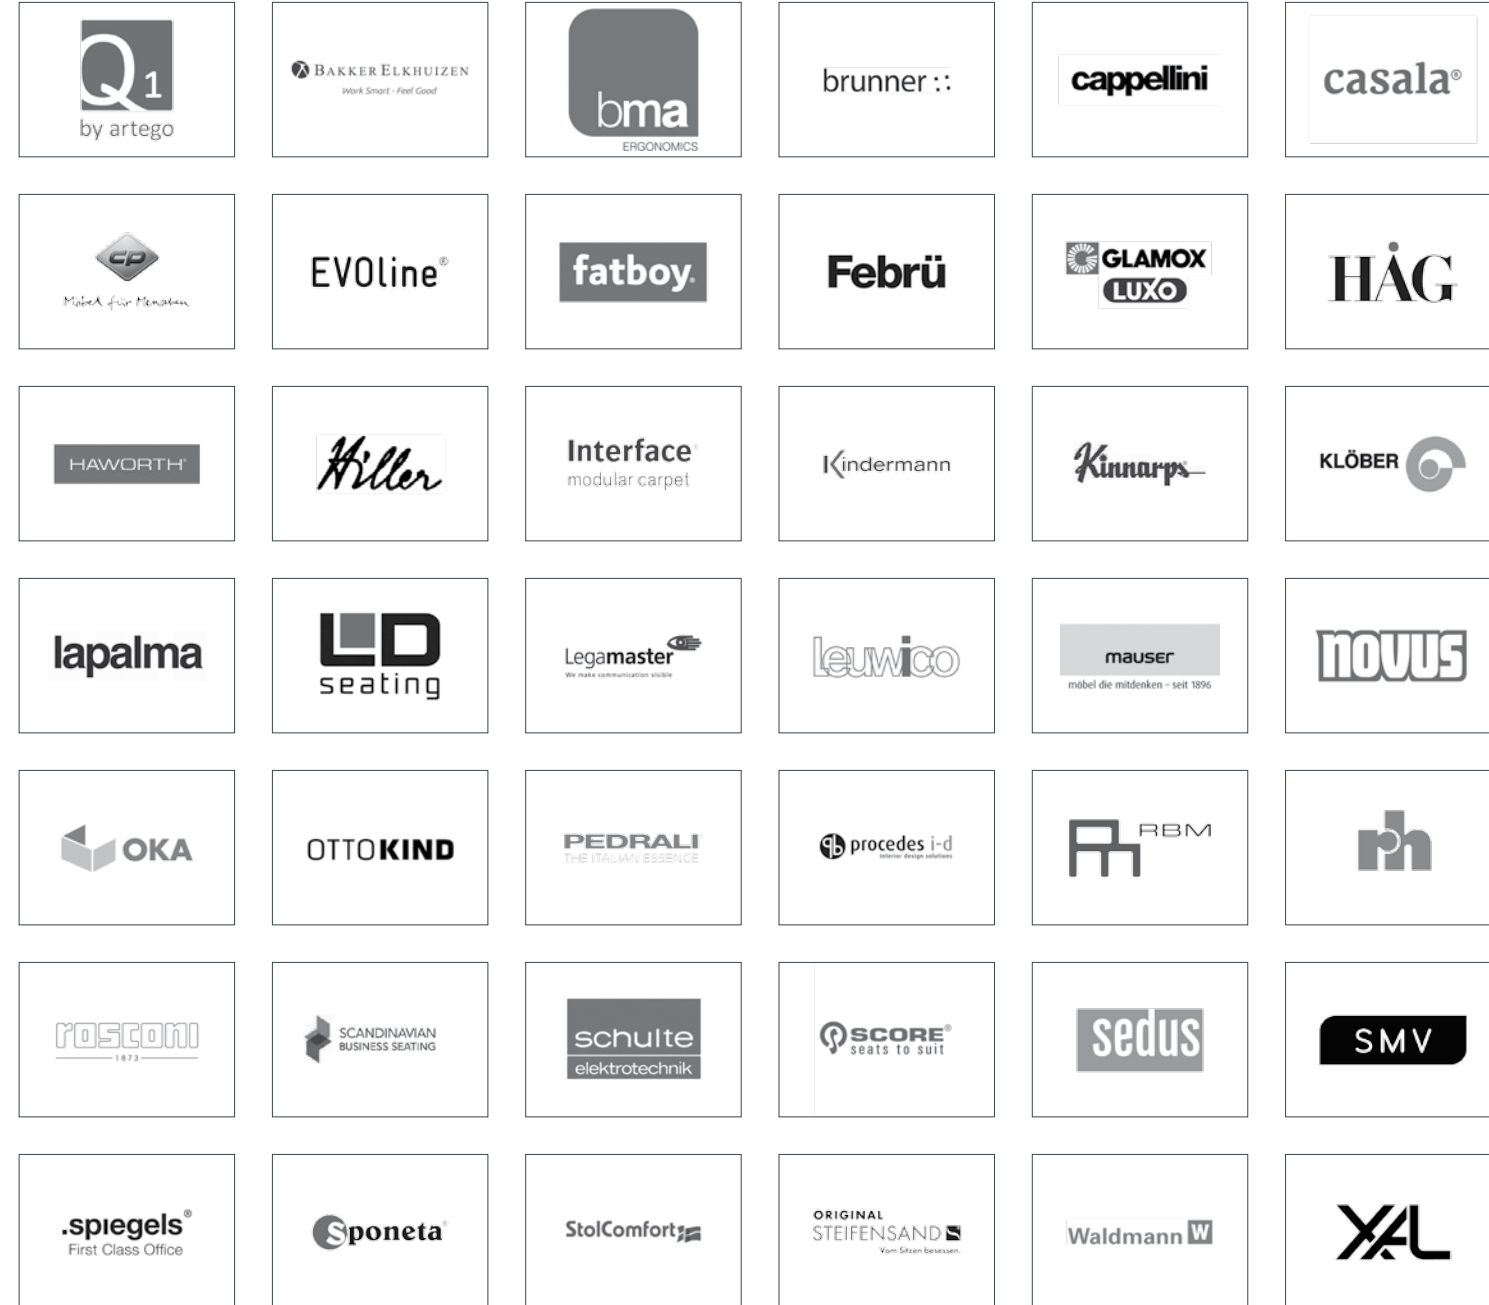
Q1 by artego

BAKKER ELKHUIZEN
Work Smart - Feel Good

bma
ERGONOMICS

brunner::

cappellini

casala®

cp
Möbel für Menschen

EVOline®

fatboy.

Febrü

GLAMOX
LUXO

HÅG

HAWORTH®

Hiller

Interface®
modular carpet

Kindermann

Kinnarps

KLÖBER

lapalma

LD
seating

Legamaster
We make communication visible

leuwico

mauser
möbel die mitdenken – seit 1896

novus

OKA

OTTOKIND

PEDRALI
THE ITALIAN ESSENCE

procedes i-d
interior design solutions

RBM

rh

rosconi
1873

SCANDINAVIAN
BUSINESS SEATING

schulte
elektrotechnik

SCORE®
seats to suit

sedus

SMV

.spiegels®
First Class Office

Sponeta®

StolComfort

ORIGINAL
STEIFENSAND
Vom Sitzen besessen.

Waldmann W

XAL